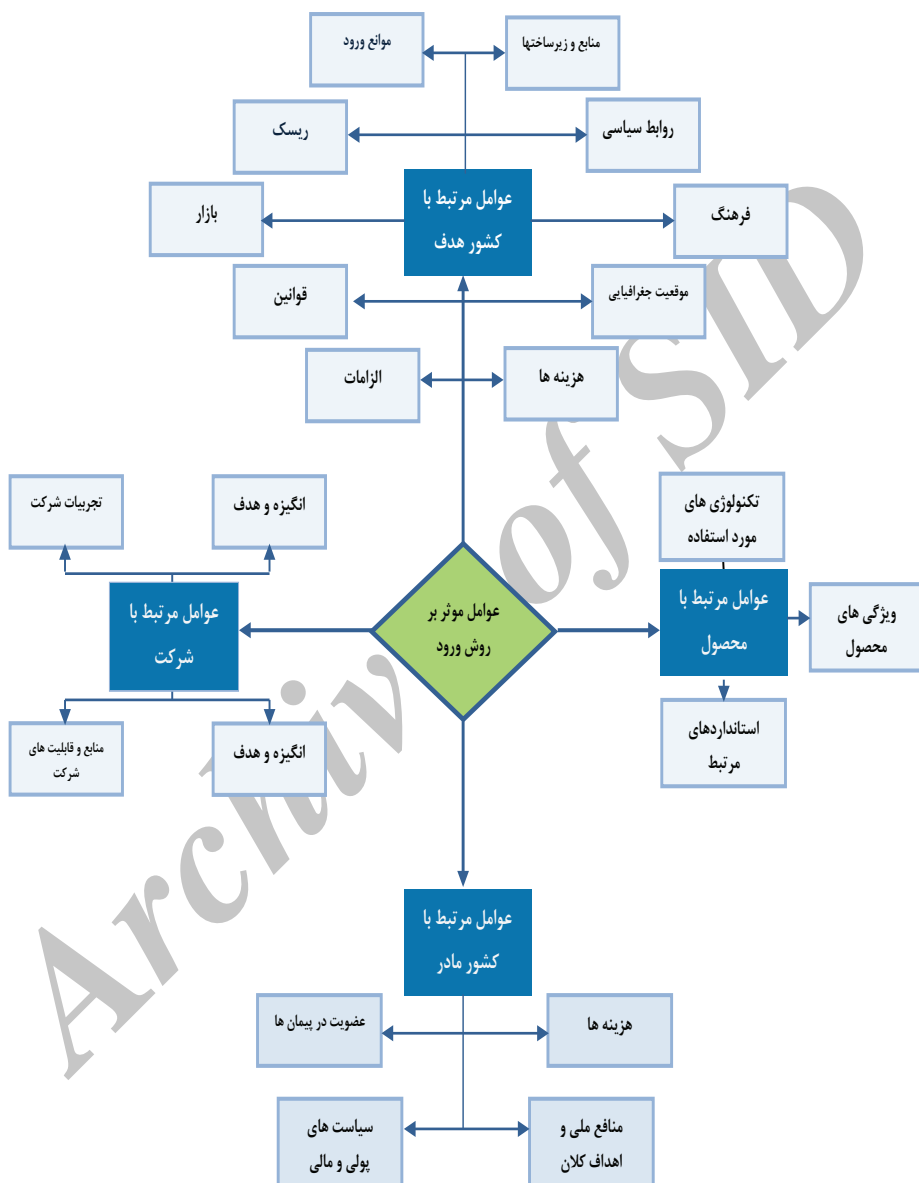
منابع و زیرساختها

موانع ورود

روابط سیاسی

ریسک

عوامل مرتبط با کشور هدف

فرهنگ

بازار

موقعیت جغرافیایی

قوانین

هزینه ها

الزامات

تجربیات شرکت

انگیزه و هدف

تکنولوژی های مورد استفاده

عوامل مرتبط با شرکت

عوامل موثر بر روش ورود

عوامل مرتبط با محصول

ویژگی های محصول

منابع و قابلیت های شرکت

انگیزه و هدف

استانداردهای مرتبط

عوامل مرتبط با کشور مادر

هزینه ها

عضویت در پیمان ها

منافع ملی و اهداف کلان

سیاست های پولی و مالی

Archive of SID